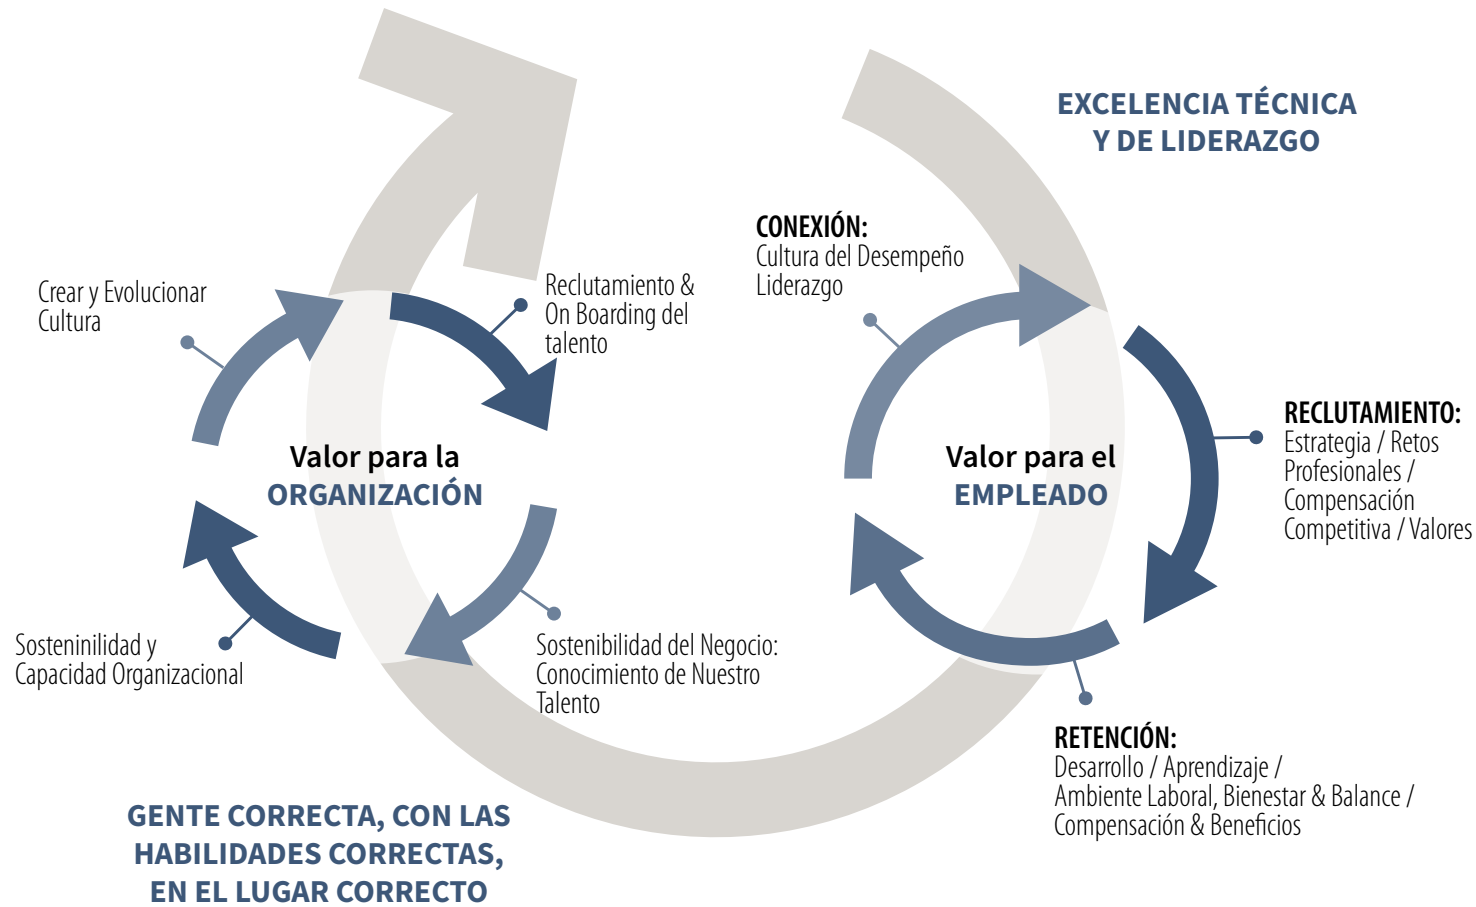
EXCELENCIA TÉCNICA Y DE LIDERAZGO

Crear y Evolucionar Cultura

Reclutamiento & On Boarding del talento

CONEXIÓN:
Cultura del Desempeño
Liderazgo

Valor para la ORGANIZACIÓN

Valor para el EMPLEADO

RECLUTAMIENTO:
Estrategia / Retos Profesionales / Compensación Competitiva / Valores

Sosteninilidad y Capacidad Organizacional

Sostenibilidad del Negocio: Conocimiento de Nuestro Talento

RETENCIÓN:
Desarrollo / Aprendizaje /
Ambiente Laboral, Bienestar & Balance /
Compensación & Beneficios

GENTE CORRECTA, CON LAS HABILIDADES CORRECTAS, EN EL LUGAR CORRECTO